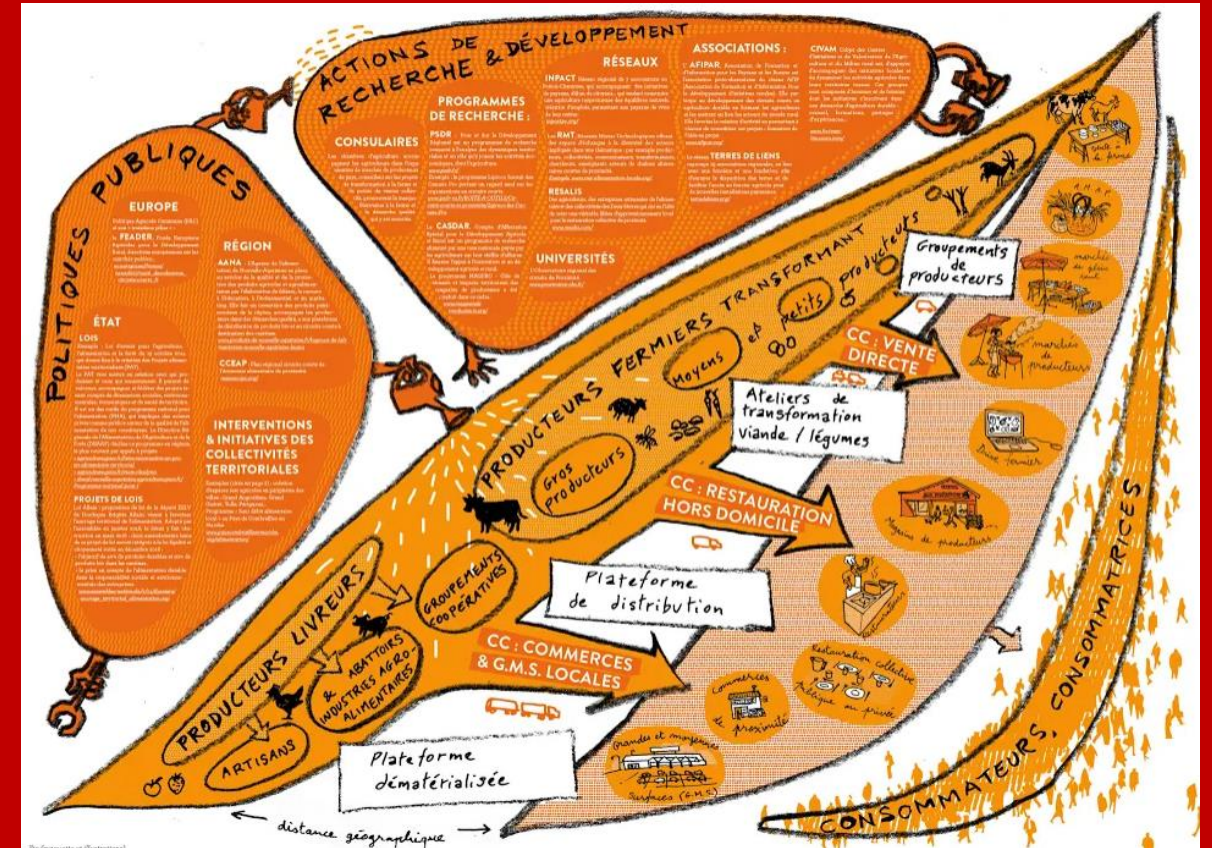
ACTIONS DE RECHERCHE & DÉVELOPPEMENT

RÉSEAUX

INPACT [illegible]

Les RMT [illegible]

RESALIS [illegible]

UNIVERSITÉS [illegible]

ASSOCIATIONS :

AFIPAR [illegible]

TERRES DE LIENS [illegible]

CIVAM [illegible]

PROGRAMMES DE RECHERCHE :

PSDR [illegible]

La CASDAR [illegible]

CONSULAIRES

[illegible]

POLITIQUES PUBLIQUES

EUROPE

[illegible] FEADER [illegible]

RÉGION

AANA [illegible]

CCEAP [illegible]

ÉTAT

LOIS

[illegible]

PROJETS DE LOIS

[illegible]

INTERVENTIONS & INITIATIVES DES COLLECTIVITÉS TERRITORIALES

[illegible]

PRODUCTEURS FERMIERS TRANSFORMANT

Moyens et petits producteurs

Gros producteurs

Groupements de producteurs

CC : VENTE DIRECTE

Ateliers de transformation viande / légumes

CC : RESTAURATION HORS DOMICILE

Plateforme de distribution

GROUPEMENTS COOPÉRATIVES

PRODUCTEURS LIVREURS

ABATTOIRS & INDUSTRIES AGRO-ALIMENTAIRES

ARTISANS

CC : COMMERCES & G.M.S. LOCALES

Plateforme dématérialisée

Vente à la ferme

AMAP

marchés de plein vent

marchés de producteurs

Drive fermier

Magasins de producteurs

Restauration collective publique ou privée

Commerces de proximité

Grandes et moyennes surfaces (G.M.S.)

CONSOMMATEURS, CONSOMMATRICES

distance géographique